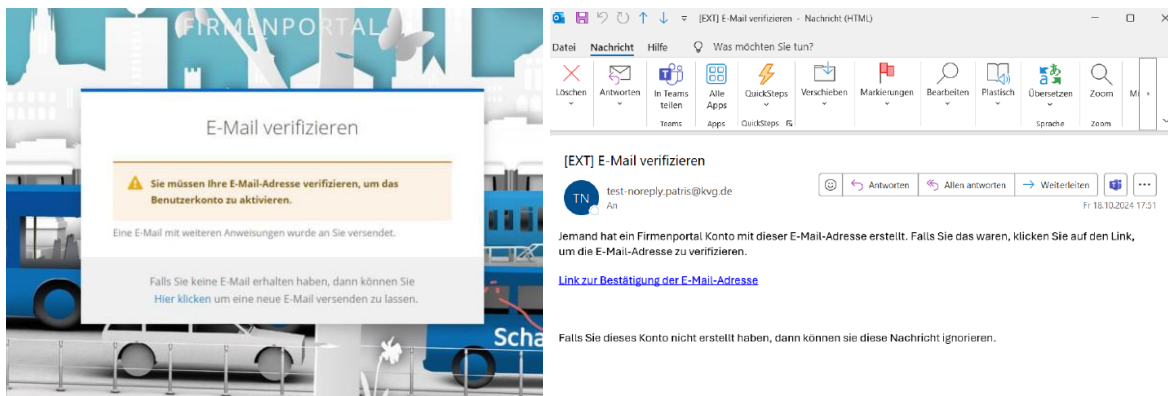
FIRMENPORTAL

E-Mail verifizieren

Sie müssen Ihre E-Mail-Adresse verifizieren, um das Benutzerkonto zu aktivieren.

Eine E-Mail mit weiteren Anweisungen wurde an Sie versendet.

Falls Sie keine E-Mail erhalten haben, dann können Sie Hier klicken um eine neue E-Mail versenden zu lassen.

Scha

[EXT] E-Mail verifizieren - Nachricht (HTML)

Datei Nachricht Hilfe Was möchten Sie tun?

Löschen Antworten In Teams teilen Alle Apps QuickSteps Verschieben Markierungen Bearbeiten Plastisch Übersetzen Zoom M

Teams Apps QuickSteps Sprache Zoom

[EXT] E-Mail verifizieren

TN test-noreply.patris@kvg.de
An

Antworten Allen antworten Weiterleiten

Fr 18.10.2024 17:51

Jemand hat ein Firmenportal Konto mit dieser E-Mail-Adresse erstellt. Falls Sie das waren, klicken Sie auf den Link, um die E-Mail-Adresse zu verifizieren.

Link zur Bestätigung der E-Mail-Adresse

Falls Sie dieses Konto nicht erstellt haben, dann können sie diese Nachricht ignorieren.